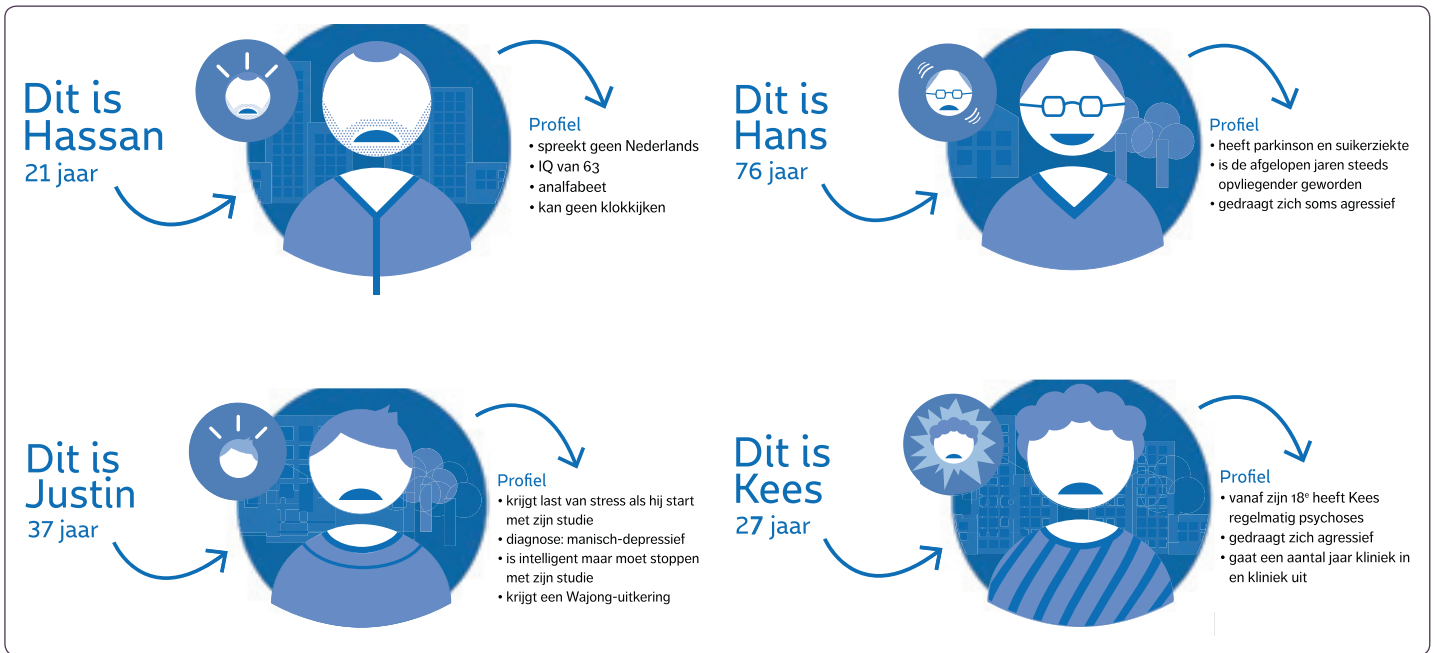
Dit is Hassan
21 jaar

Profiel
• spreekt geen Nederlands
• IQ van 63
• analfabeet
• kan geen klokkijken

Dit is Hans
76 jaar

Profiel
• heeft parkinson en suikerziekte
• is de afgelopen jaren steeds opvliegender geworden
• gedraagt zich soms agressief

Dit is Justin
37 jaar

Profiel
• krijgt last van stress als hij start met zijn studie
• diagnose: manisch-depressief
• is intelligent maar moet stoppen met zijn studie
• krijgt een Wajong-uitkering

Dit is Kees
27 jaar

Profiel
• vanaf zijn 18$^e$ heeft Kees regelmatig psychoses
• gedraagt zich agressief
• gaat een aantal jaar kliniek in en kliniek uit